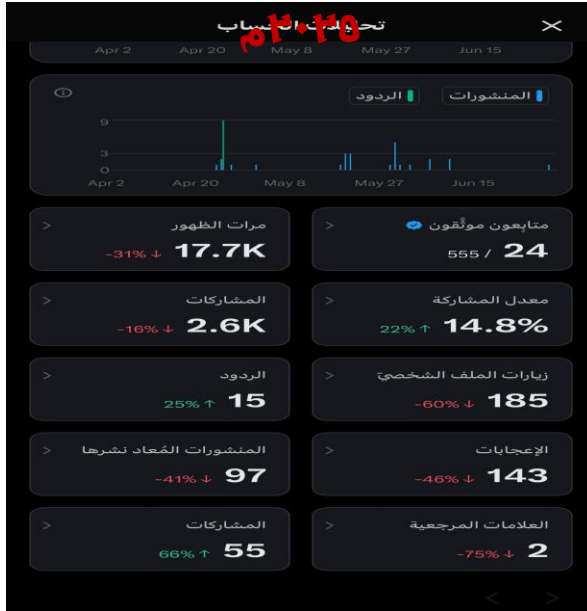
تحليلات الحساب
٢٠١٥م

Apr 2 Apr 20 May 8 May 27 Jun 15

المنشورات الردود

9
3
0
Apr 2 Apr 20 May 8 May 27 Jun 15

متابعون موثّقون
24 / 555

مرات الظهور
17.7K
-31% ↓

معدل المشاركة
14.8%
22% ↑

المشاركات
2.6K
-16% ↓

زيارات الملف الشخصي
185
-60% ↓

الردود
15
25% ↑

الإعجابات
143
-46% ↓

المنشورات المُعاد نشرها
97
-41% ↓

العلامات المرجعية
2
-75% ↓

المشاركات
55
66% ↑